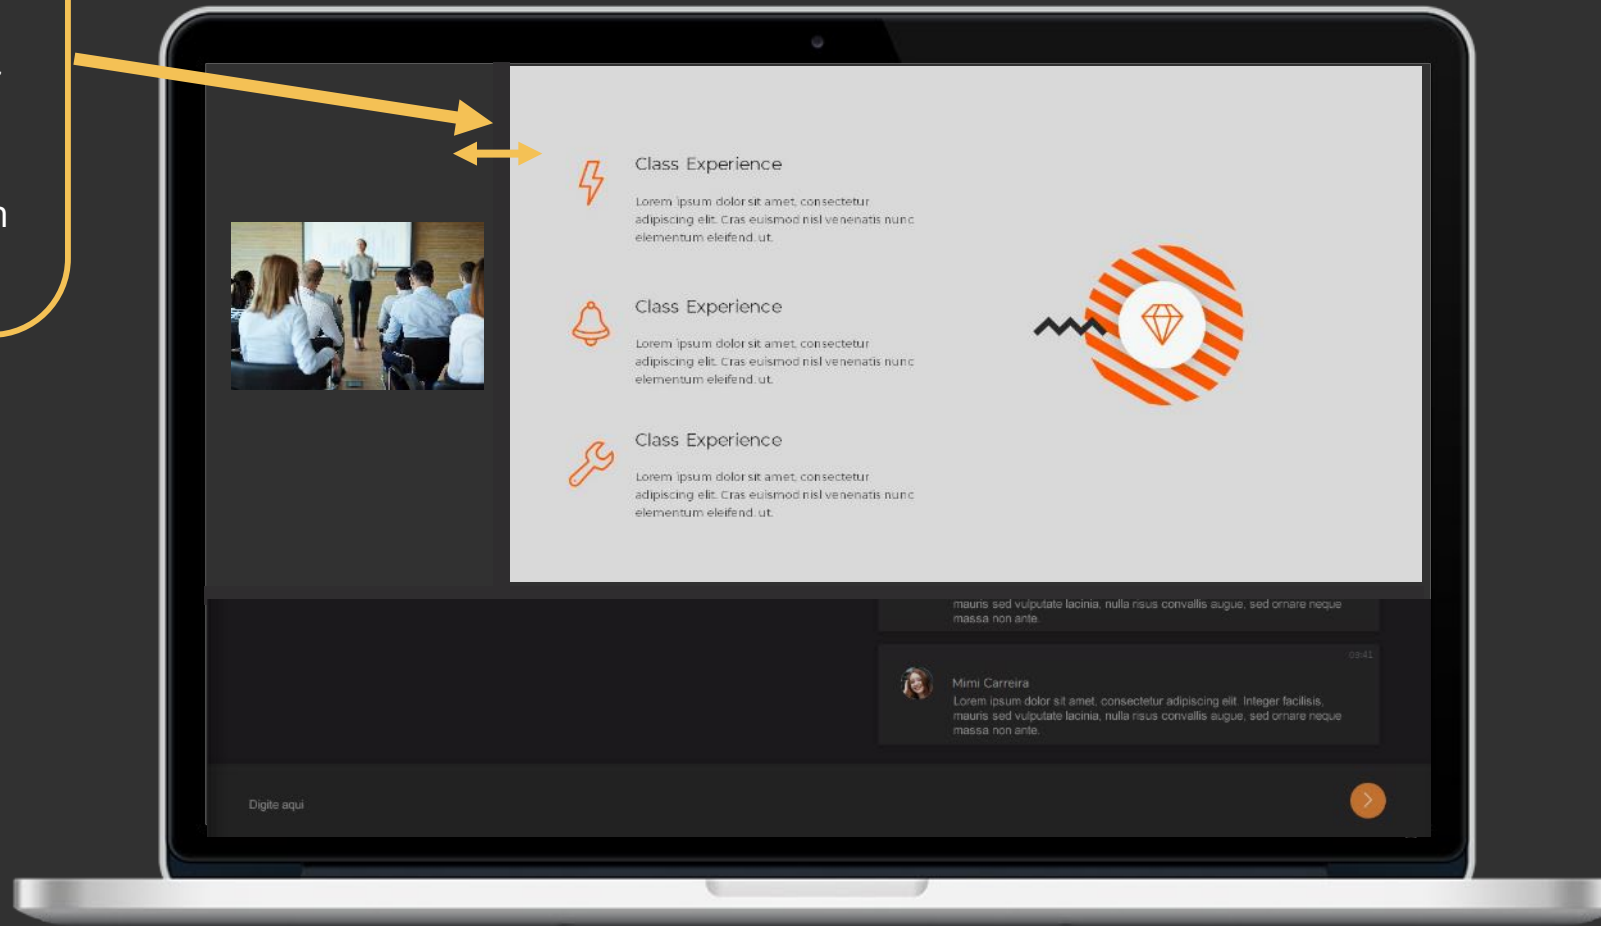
Class Experience

Lorem ipsum dolor sit amet, consectetur adipiscing elit. Cras euismod nisl venenatis nunc elementum eleifend ut.

Class Experience

Lorem ipsum dolor sit amet, consectetur adipiscing elit. Cras euismod nisl venenatis nunc elementum eleifend ut.

Class Experience

Lorem ipsum dolor sit amet, consectetur adipiscing elit. Cras euismod nisl venenatis nunc elementum eleifend ut.

mauris sed vulputate lacinia, nulla risus convallis augue, sed ornare neque massa non ante.

09:41

Mimi Carreira
Lorem ipsum dolor sit amet, consectetur adipiscing elit. Integer facilisis, mauris sed vulputate lacinia, nulla risus convallis augue, sed ornare neque massa non ante.

Digite aqui